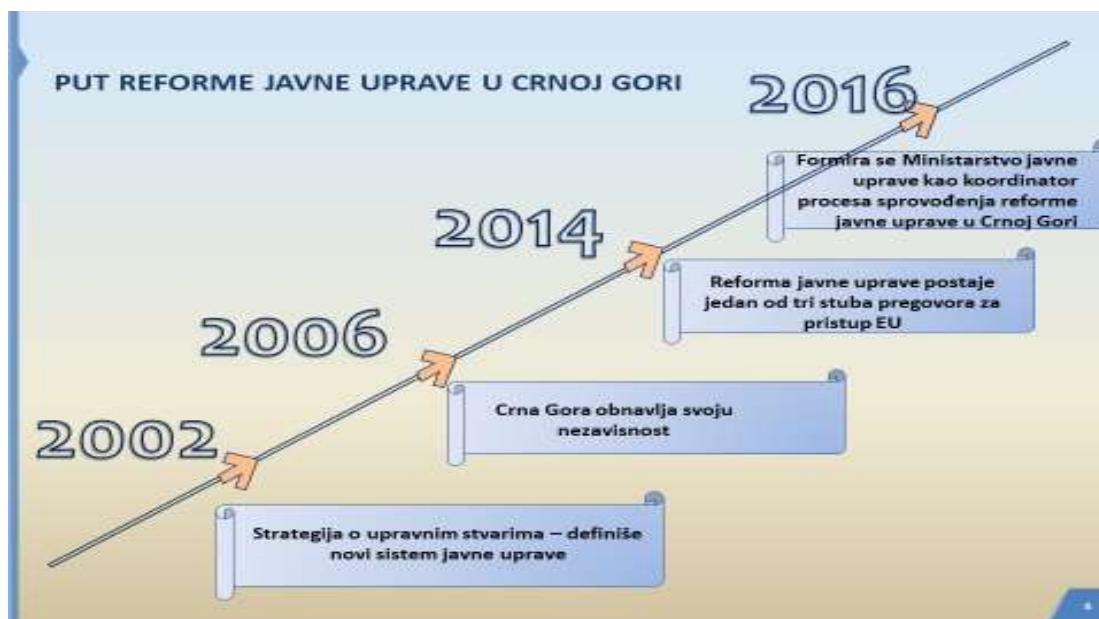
PUT REFORME JAVNE UPRAVE U CRNOJ GORI

2016

Formira se Ministarstvo javne uprave kao koordinator procesa sprovođenja reforme javne uprave u Crnoj Gori

2014

Reforma javne uprave postaje jedan od tri stuba pregovora za pristup EU

2006

Crna Gora obnavlja svoju nezavisnost

2002

Strategija o upravnim stvarima – definiše novi sistem javne uprave

4